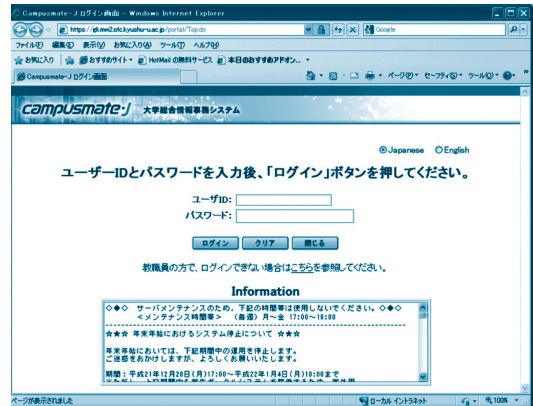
Campusmate-J ログイン画面 - Windows Internet Explorer

https://gkmwi2.ofc.kyushu-u.ac.jp/portal/Top.do

Google

ファイル(F) 編集(E) 表示(V) お気に入り(A) ツール(T) ヘルプ(H)

お気に入り | おすすめサイト ▾ HotMail の無料サービス 本日のおすすめアドオン ▾

Campusmate-J ログイン画面

ページ(P) ▾ セーフティ(S) ▾ ツール(O) ▾

campusmate-J 大学総合情報事務システム

Japanese English

ユーザーIDとパスワードを入力後、「ログイン」ボタンを押してください。

ユーザID:

パスワード:

ログイン クリア 閉じる

教職員の方で、ログインできない場合はこちらを参照してください。

Information

◇◆◇ サーバメンテナンスのため、下記の時間帯は使用しないでください。◇◆◇
<メンテナンス時間帯> (毎週)月～金 17:00～18:00

☆★☆ 年末年始におけるシステム停止について ☆★☆

年末年始においては、下記期間中の運用を停止します。
ご迷惑をおかけしますが、よろしくお願いいたします。

期間：平成21年12月28日(月)17:00～平成22年1月4日(月)10:00まで
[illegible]

ページが表示されました

ローカル イントラネット

100%